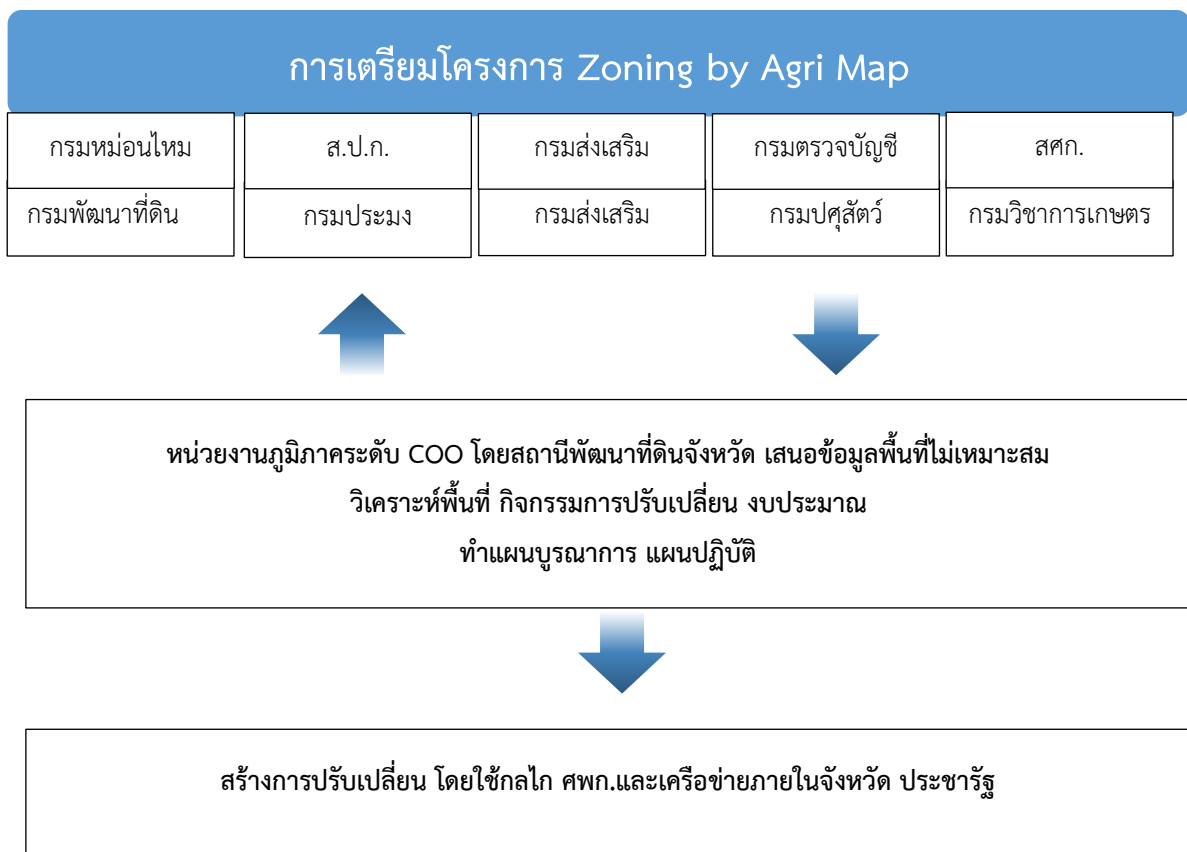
การเตรียมโครงการ Zoning by Agri Map

| กรมหม่อนไหม | ส.ป.ก. | กรมส่งเสริม | กรมตรวจบัญชี | สศก. |
|---|---|---|---|---|
| กรมพัฒนาที่ดิน | กรมประมง | กรมส่งเสริม | กรมปศุสัตว์ | กรมวิชาการเกษตร |

หน่วยงานภูมิภาคระดับ COO โดยสถานีพัฒนาที่ดินจังหวัด เสนอข้อมูลพื้นที่ไม่เหมาะสม
วิเคราะห์พื้นที่ กิจกรรมการปรับเปลี่ยน งบประมาณ
ทำแผนบูรณาการ แผนปฏิบัติ

สร้างการปรับเปลี่ยน โดยใช้กลไก ศพก.และเครือข่ายภายในจังหวัด ประชารัฐ